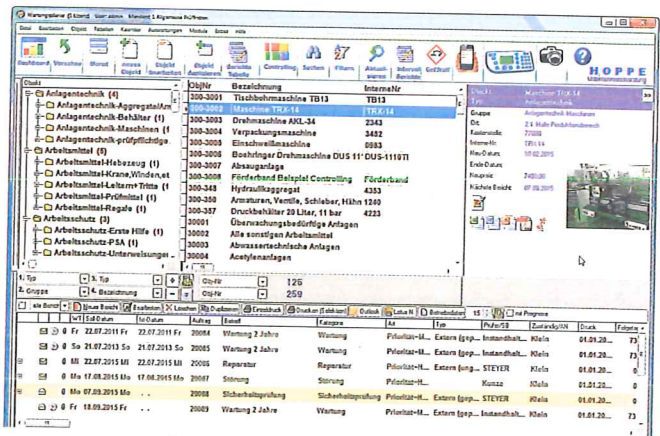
Wartungsplaner (0.Eintrag) User: admin Mandant: 1 Allgemeine Mandanten

Datei Bearbeiten Objekt Tabellen Kalender Auswertungen Module Extras Hilfe

Dashboard Versuchen Monat Neues Objekt Objekt bearbeiten Objekt Aktualisieren Bereichs Tabelle Controlling Suchen Filtern Aktualisieren Intervall Berichte Gefahr

HOPPE

Objekt

Anlagentechnik (4)
Anlagentechnik-Aggregat/Arm
Anlagentechnik-Behälter (1)
Anlagentechnik-Maschinen (1
Anlagentechnik-prüfpflichtige
Arbeitsmittel (6)
Arbeitsmittel-Hebezeug (1)
Arbeitsmittel-Krane,Winden,et
Arbeitsmittel-Leitern+Tritte (1
Arbeitsmittel-Prüfmittel (1)
Arbeitsmittel-Regale (1)
Arbeitsschutz (3)
Arbeitsschutz-Erste Hilfe (1)
Arbeitsschutz-PSA (1)
Arbeitsschutz-Unterweisunger

| ObjNr | Bezeichnung | InterneNr |
|---|---|---|
| 300-3001 | Tischbohrmaschine TB13 | TB13 |
| 300-3002 | Maschine TRX-14 | TRX-14 |
| 300-3003 | Drehmaschine AKL-34 | 2343 |
| 300-3004 | Verpackungsmaschine | 3482 |
| 300-3005 | Einschweißmaschine | 0883 |
| 300-3006 | Boehringer Drehmaschine DUS 11' | DUS-1110TI |
| 300-3007 | Absauganlage | |
| 300-3008 | Förderband Beispiel Controlling | Förderband |
| 300-348 | Hydraulikaggregat | 4353 |
| 300-350 | Armaturen, Ventile, Schieber, Hähn | 1240 |
| 300-357 | Druckbehälter 20 Liter, 11 bar | 4223 |
| 30001 | Überwachungsbedürftige Anlagen | |
| 30002 | Alle sonstigen Arbeitsmittel | |
| 30003 | Abwassertechnische Anlagen | |
| 30004 | Acetylenanlagen | |

Objekt: Maschine TRX-14
Typ: Anlagentechnik
Gruppe: Anlagentechnik-Maschinen
Ort: 2.4 Halle Fertigung
Kostenstelle: 72000
Interne Nr: TRX-14
Neu-Datum: 10.02.2015
Ende-Datum:
Neupreis: 7400,00
Nächste Bericht: 07.09.2015

1. Typ
2. Gruppe
3. Typ
4. Bezeichnung
Obj-Nr 126
Obj-Nr 259

Neue Besuche Bearbeiten Löschen Mail Drucken Einzeldruck Drucken (Tabellen) Outlook Lotus N Betriebsdaten 15 mit Prognose

| | WT | Soll Datum | Ist Datum | Auftrag | Betreff | Kategorie | Art | Typ | Prüfer/SB | Zuständig/AN | Druck | Folgeter |
|---|---|---|---|---|---|---|---|---|---|---|---|---|
| 0 | Fr | 22.07.2011 Fr | 22.07.2011 Fr | 20084 | Wartung 2 Jahre | Wartung | Priorität - H... | Extern (gep... | Instandhalt... | Klein | 01.01.20... | 73 |
| 0 | So | 21.07.2013 So | 21.07.2013 So | 20085 | Wartung 2 Jahre | Wartung | Priorität - H... | Extern (gep... | Instandhalt... | Klein | 01.01.20... | 73 |
| 0 | Mi | 22.07.2015 Mi | 22.07.2015 Mi | 20086 | Reparatur | Reparatur | Priorität - H... | Extern (gep... | STEYER | Klein | 01.01.20... | |
| 0 | Mo | 17.08.2015 Mo | 17.08.2015 Mo | 20087 | Störung | Störung | Priorität - H... | | Kunze | Klein | 01.01.20... | |
| 0 | Mo | 07.09.2015 Mo | .. | 20088 | Sicherheitsprüfung | Sicherheitsprüfung | Priorität - H... | Extern (gep... | STEYER | Klein | 01.01.20... | 0 |
| 0 | Fr | 18.09.2015 Fr | .. | 20089 | Wartung 2 Jahre | Wartung | Priorität - H... | Extern (gep... | Instandhalt... | Klein | 01.01.20... | 0 |